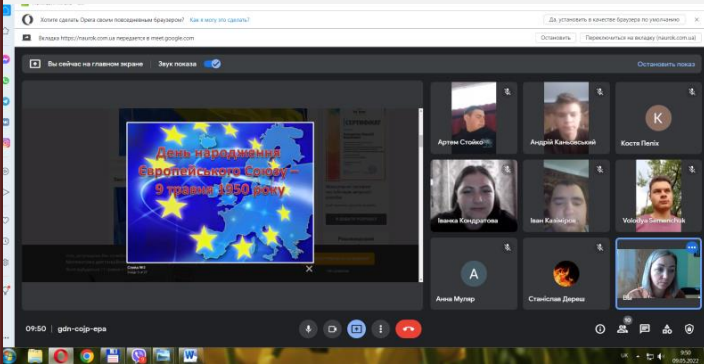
Хотите сделать Opera своим повседневным браузером? Как я могу это сделать?

Да, установить в качестве браузера по умолчанию

Вкладка https://naurok.com.ua передается в meet.google.com

Остановить

Переключиться на вкладку (naurok.com.ua)

Вы сейчас на главном экране

Звук показа

Остановить показ

День народження Європейського Союзу – 9 травня 1950 року

Артем Стойко

Андрій Каньовський

K

Костя Пепік

Іванка Кондратова

Іван Калмiрiк

Volodya Semenchuk

A

Анна Муляр

Станіслав Дереш

09:50 | gdn-cojp-epa

9:50
09.05.2022